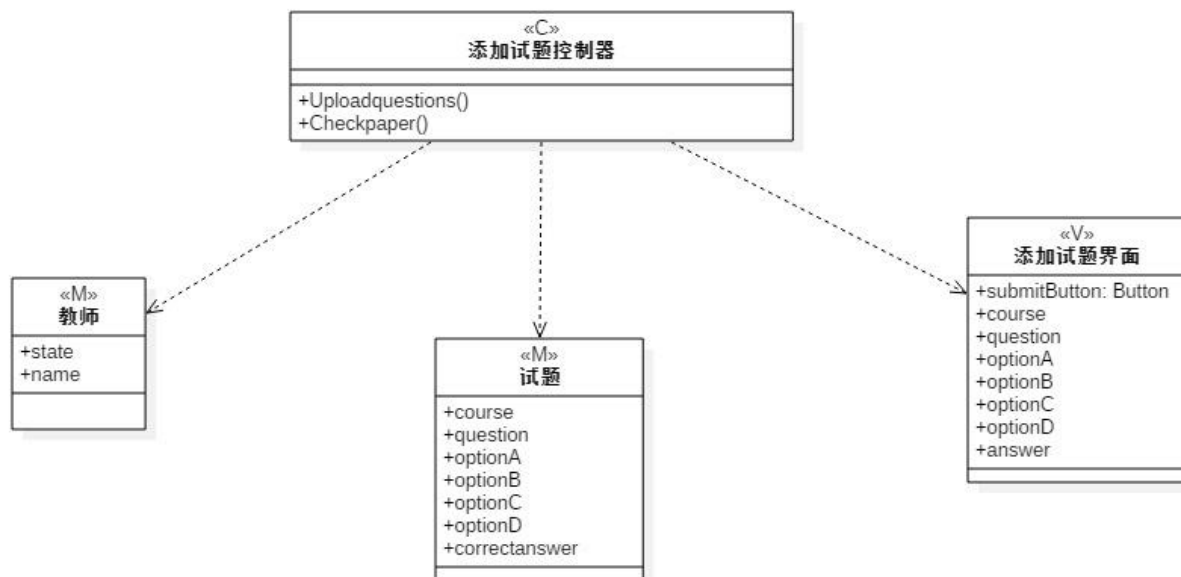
«C»
添加试题控制器

+Uploadquestions()
+Checkpaper()

«M»
教师

+state
+name

«M»
试题

+course
+question
+optionA
+optionB
+optionC
+optionD
+correctanswer

«V»
添加试题界面

+submitButton: Button
+course
+question
+optionA
+optionB
+optionC
+optionD
+answer